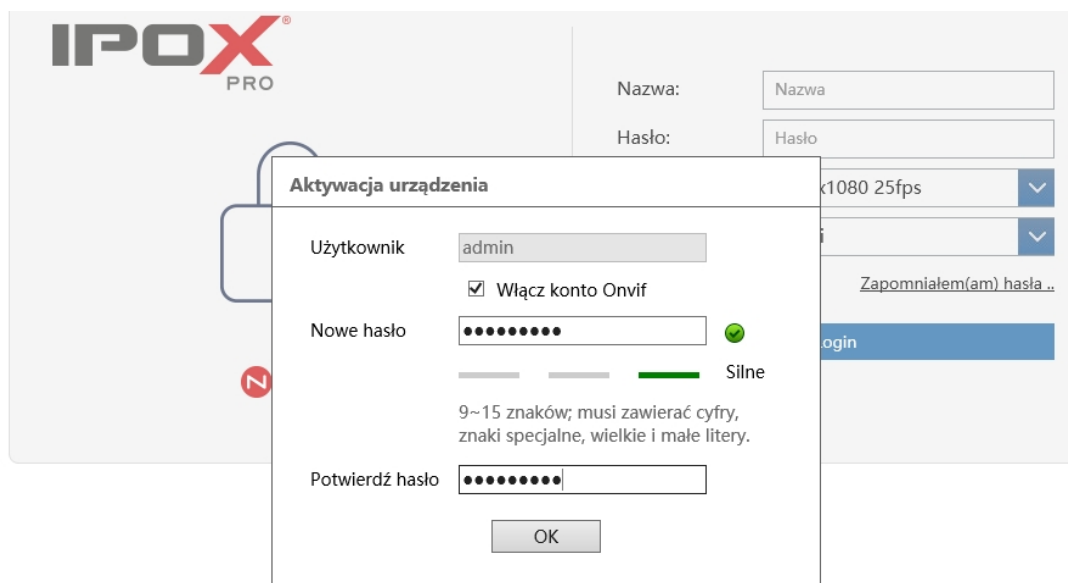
IPOX
PRO

Nazwa:
Nazwa
Hasło:
Hasło
x1080 25fps
i
Zapomniałem(am) hasła ..
Login

N

Aktywacja urządzenia

Użytkownik
admin
Włącz konto Onvif
Nowe hasło
•••••••••
Silne
9~15 znaków; musi zawierać cyfry, znaki specjalne, wielkie i małe litery.
Potwierdź hasło
•••••••••
OK